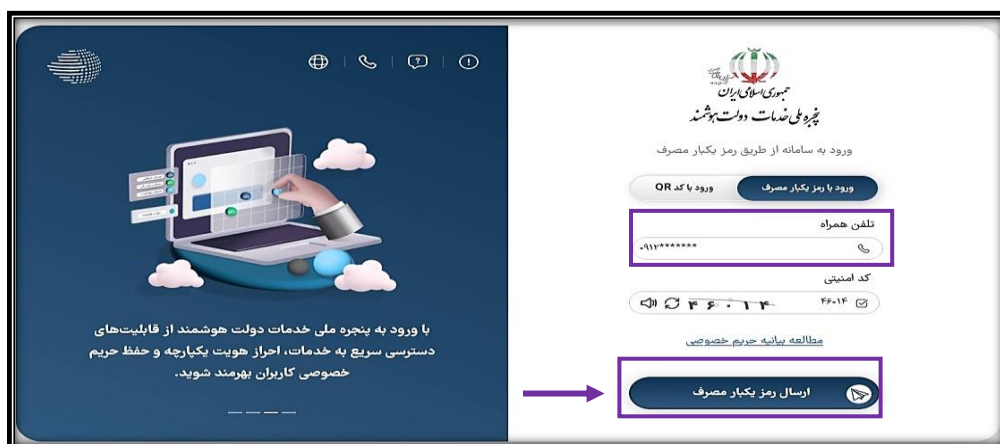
جمهوری اسلامی ایران
پنجره ملی خدمات دولت هوشمند

ورود به سامانه از طریق رمز یکبار مصرف

ورود با رمز یکبار مصرف
ورود با کد QR

تلفن همراه
۰۹۱۲*******

کد امنیتی
۴۶۰۱۴
۴۶۰۱۴

مطالعه بیانیه حریم خصوصی

ارسال رمز یکبار مصرف

با ورود به پنجره ملی خدمات دولت هوشمند از قابلیت‌های دسترسی سریع به خدمات، احراز هویت یکپارچه و حفظ حریم خصوصی کاربران بهرمند شوید.